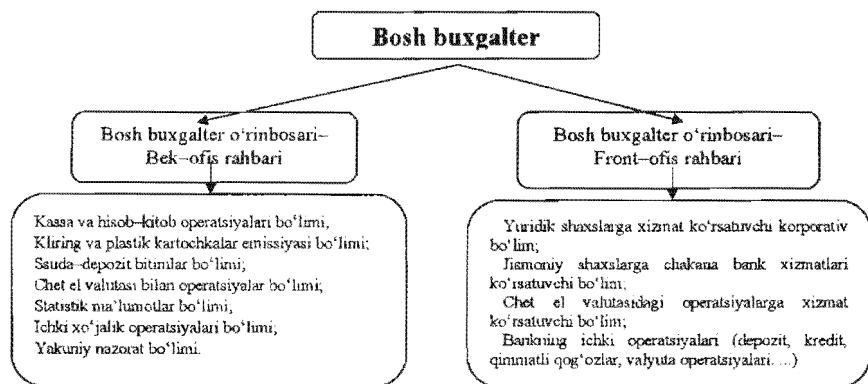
Bosh buxgalter

Bosh buxgalter o'rinbosari–
Bek–ofis rahbari

Bosh buxgalter o'rinbosari–
Front–ofis rahbari

Kassa va hisob-kitob operatsiyalari bo'limi,
Kliring va plastik kartochkalar emissiyasi bo'limi;
Ssuda–depozit bitimlar bo'limi;
Chet el valutasi bilan operatsiyalar bo'limi;
Statistik ma'lumotlar bo'limi,
Ichki xo'jalik operatsiyalari bo'limi;
Yakuniy nazorat bo'limi.

Yuridik shaxslarga xizmat ko'rsatuvchi korporativ bo'lim;
Jismoniy shaxslarga chakana bank xizmatlari ko'rsatuvchi bo'lim;
Chet el valutasidagi operatsiyalarga xizmat ko'rsatuvchi bo'lim;
Bankning ichki operatsiyalari (depozit, kredit, qimmatli qog'ozlar, valyuta operatsiyalari. ...)